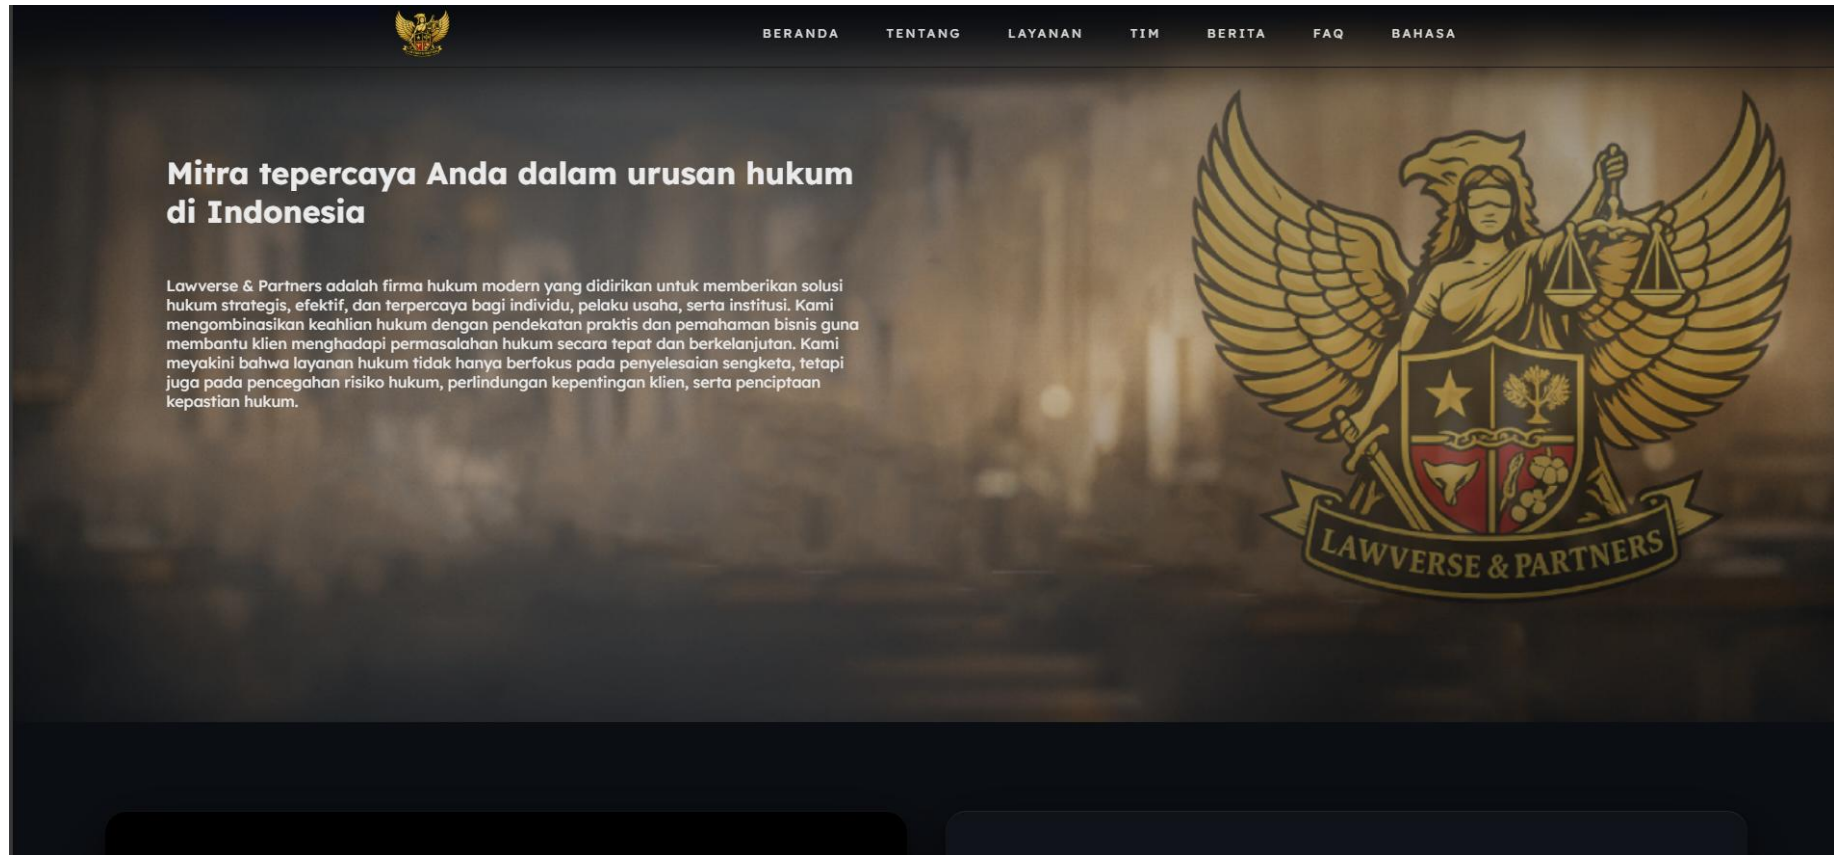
BERANDA TENTANG LAYANAN TIM BERITA FAQ BAHASA

Mitra tepercaya Anda dalam urusan hukum di Indonesia

Lawverse & Partners adalah firma hukum modern yang didirikan untuk memberikan solusi hukum strategis, efektif, dan terpercaya bagi individu, pelaku usaha, serta institusi. Kami mengombinasikan keahlian hukum dengan pendekatan praktis dan pemahaman bisnis guna membantu klien menghadapi permasalahan hukum secara tepat dan berkelanjutan. Kami meyakini bahwa layanan hukum tidak hanya berfokus pada penyelesaian sengketa, tetapi juga pada pencegahan risiko hukum, perlindungan kepentingan klien, serta penciptaan kepastian hukum.

LAWVERSE & PARTNERS